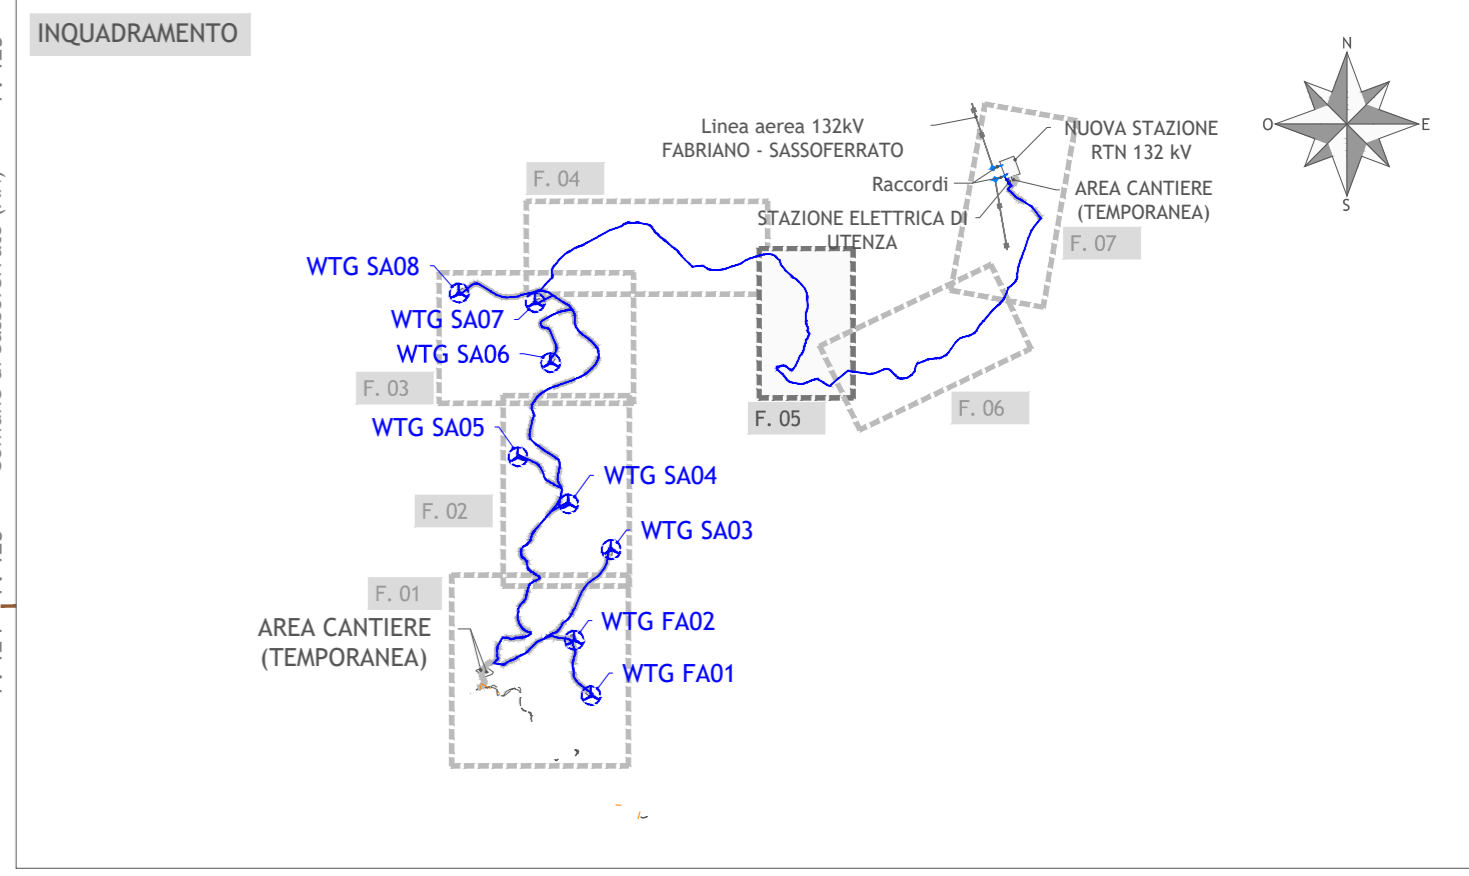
INQUADRAMENTO

N
O
E
S

Linea aerea 132kV
FABRIANO - SASSOFERRATO

NUOVA STAZIONE
RTN 132 kV

Raccordi

AREA CANTIERE
(TEMPORANEA)

F. 04

STAZIONE ELETTRICA DI
UTENZA

F. 07

WTG SA08

WTG SA07

WTG SA06

F. 03

F. 05

F. 06

WTG SA05

WTG SA04

F. 02

WTG SA03

F. 01

AREA CANTIERE
(TEMPORANEA)

WTG FA02

WTG FA01